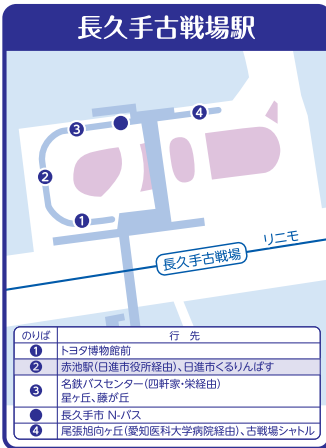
長久手古戦場駅

3
4
2
1

長久手古戦場
リニモ

| のりば | 行　先 |
|---|---|
| 1 | トヨタ博物館前 |
| 2 | 赤池駅(日進市役所経由)、日進市くるりんばす |
| 3 | 名鉄バスセンター(四軒家・栄経由) 星ケ丘、藤が丘 |
| ● | 長久手市 N-バス |
| 4 | 尾張旭向ヶ丘(愛知医科大学病院経由)、古戦場シャトル |